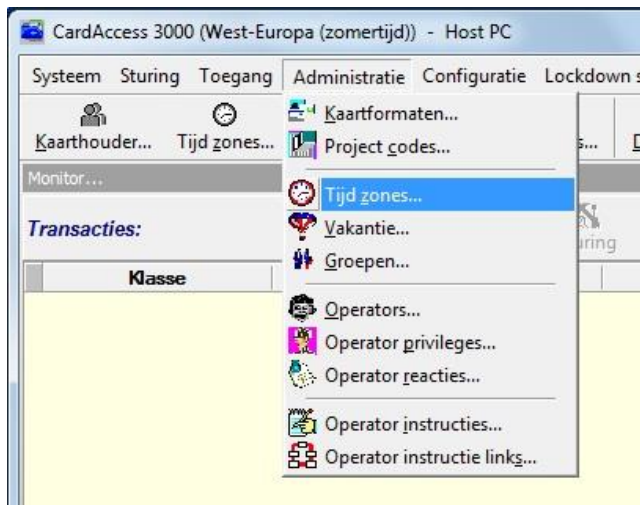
CardAccess 3000 (West-Europa (zomertijd)) - Host PC

Systeem Sturing Toegang Administratie Configuratie Lockdown s

Kaarthouder... Tijd zones... s... D

Monitor...

Transacties:

uring

Klasse

Kaartformaten...
Project codes...
Tijd zones...
Vakantie...
Groepen...
Operators...
Operator privileges...
Operator reacties...
Operator instructies...
Operator instructie links...